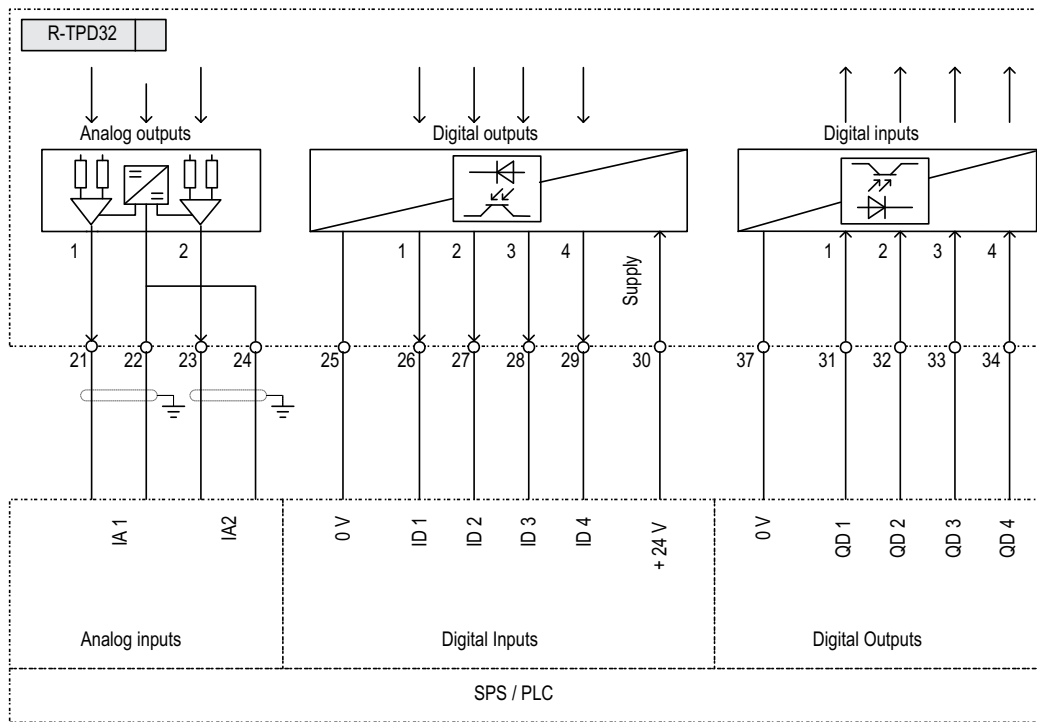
R-TPD32

Analog outputs

1 2

Digital outputs

1 2 3 4

Supply

Digital inputs

1 2 3 4

21 22 23 24 25 26 27 28 29 30 37 31 32 33 34

IA 1

IA2

0 V

ID 1

ID 2

ID 3

ID 4

+ 24 V

0 V

QD 1

QD 2

QD 3

QD 4

Analog inputs

Digital Inputs

Digital Outputs

SPS / PLC